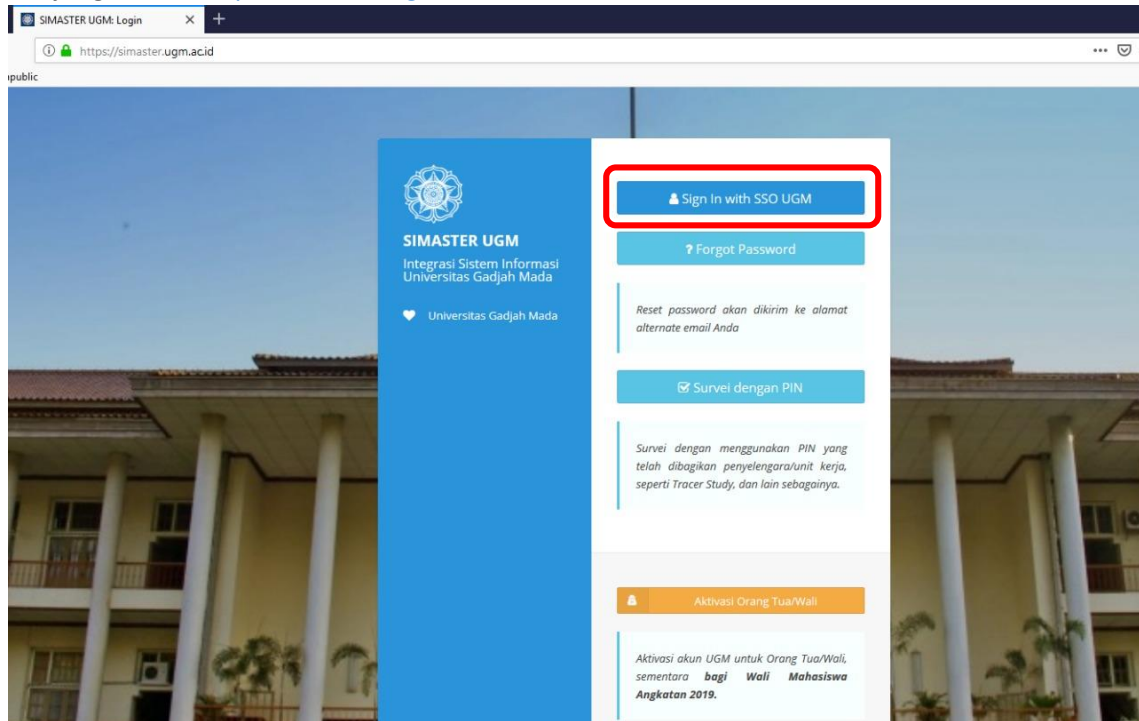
SIMASTER UGM: Login

https://simaster.ugm.ac.id

ıpublic

SIMASTER UGM
Integrasi Sistem Informasi Universitas Gadjah Mada

Universitas Gadjah Mada

Sign In with SSO UGM

? Forgot Password

Reset password akan dikirim ke alamat alternate email Anda

Survei dengan PIN

Survei dengan menggunakan PIN yang telah dibagikan penyelengara/unit kerja, seperti Tracer Study, dan lain sebagainya.

Aktivasi Orang Tua/Wali

Aktivasi akun UGM untuk Orang Tua/Wali, sementara **bagi Wali Mahasiswa Angkatan 2019.**